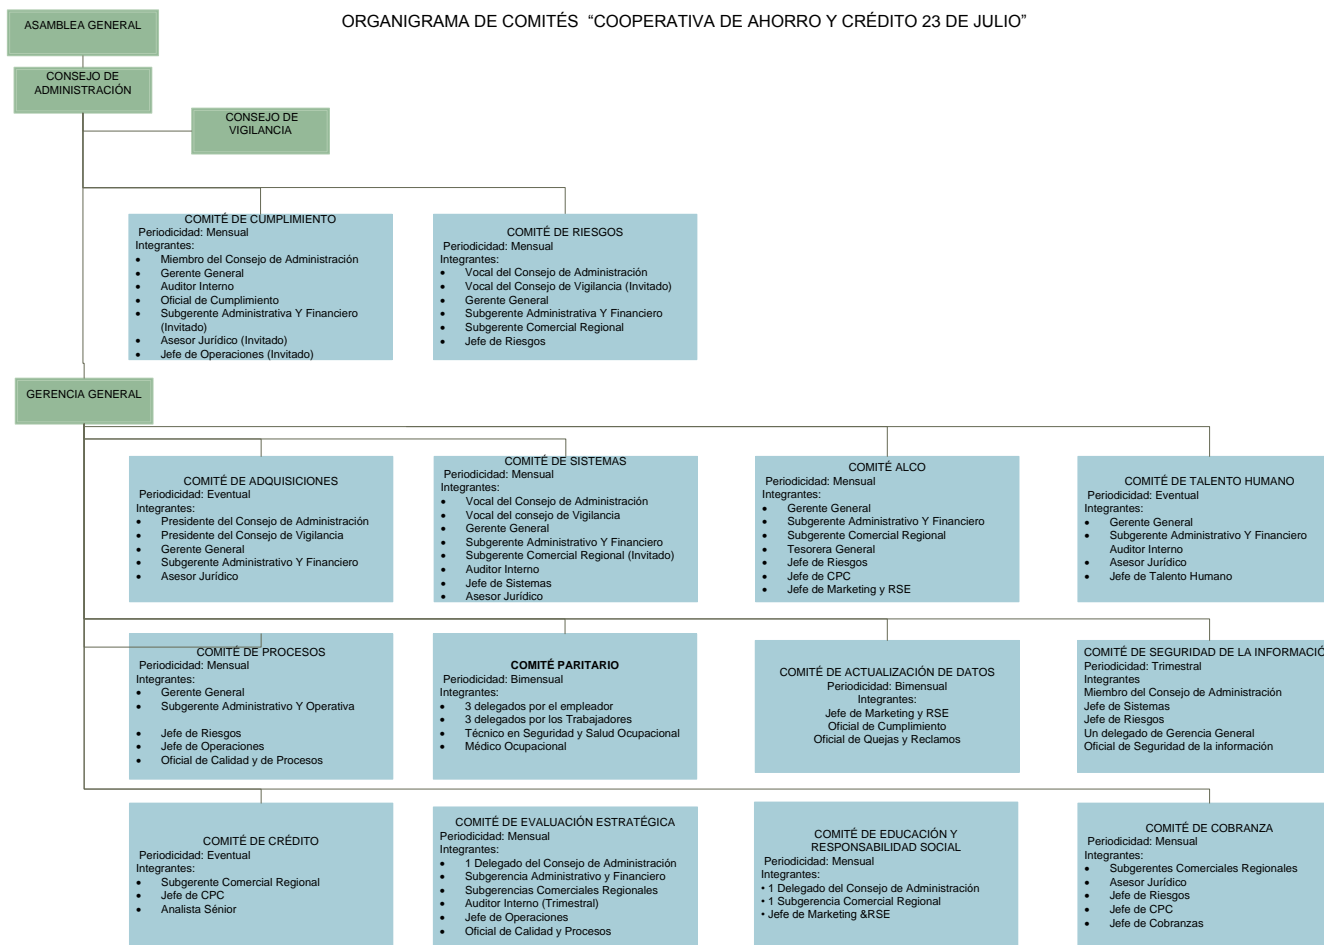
ASAMBLEA GENERAL

ORGANIGRAMA DE COMITÉS "COOPERATIVA DE AHORRO Y CRÉDITO 23 DE JULIO"

CONSEJO DE ADMINISTRACIÓN

CONSEJO DE VIGILANCIA

COMITÉ DE CUMPLIMIENTO
Periodicidad: Mensual
Integrantes:
- Miembro del Consejo de Administración
- Gerente General
- Auditor Interno
- Oficial de Cumplimiento
- Subgerente Administrativa Y Financiero (Invitado)
- Asesor Jurídico (Invitado)
- Jefe de Operaciones (Invitado)

COMITÉ DE RIESGOS
Periodicidad: Mensual
Integrantes:
- Vocal del Consejo de Administración
- Vocal del Consejo de Vigilancia (Invitado)
- Gerente General
- Subgerente Administrativa Y Financiero
- Subgerente Comercial Regional
- Jefe de Riesgos

GERENCIA GENERAL

COMITÉ DE ADQUISICIONES
Periodicidad: Eventual
Integrantes:
- Presidente del Consejo de Administración
- Presidente del Consejo de Vigilancia
- Gerente General
- Subgerente Administrativo Y Financiero
- Asesor Jurídico

COMITÉ DE SISTEMAS
Periodicidad: Mensual
Integrantes:
- Vocal del Consejo de Administración
- Vocal del consejo de Vigilancia
- Gerente General
- Subgerente Administrativo Y Financiero
- Subgerente Comercial Regional (Invitado)
- Auditor Interno
- Jefe de Sistemas
- Asesor Jurídico

COMITÉ ALCO
Periodicidad: Mensual
Integrantes:
- Gerente General
- Subgerente Administrativo Y Financiero
- Subgerente Comercial Regional
- Tesorera General
- Jefe de Riesgos
- Jefe de CPC
- Jefe de Marketing y RSE

COMITÉ DE TALENTO HUMANO
Periodicidad: Eventual
Integrantes:
- Gerente General
- Subgerente Administrativo Y Financiero Auditor Interno
- Asesor Jurídico
- Jefe de Talento Humano

COMITÉ DE PROCESOS
Periodicidad: Mensual
Integrantes:
- Gerente General
- Subgerente Administrativo Y Operativa
- Jefe de Riesgos
- Jefe de Operaciones
- Oficial de Calidad y de Procesos

COMITÉ PARITARIO
Periodicidad: Bimensual
Integrantes:
- 3 delegados por el empleador
- 3 delegados por los Trabajadores
- Técnico en Seguridad y Salud Ocupacional
- Médico Ocupacional

COMITÉ DE ACTUALIZACIÓN DE DATOS
Periodicidad: Bimensual
Integrantes:
Jefe de Marketing y RSE
Oficial de Cumplimiento
Oficial de Quejas y Reclamos

COMITÉ DE SEGURIDAD DE LA INFORMACIÓ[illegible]
Periodicidad: Trimestral
Integrantes
Miembro del Consejo de Administración
Jefe de Sistemas
Jefe de Riesgos
Un delegado de Gerencia General
Oficial de Seguridad de la información

COMITÉ DE CRÉDITO
Periodicidad: Eventual
Integrantes:
- Subgerente Comercial Regional
- Jefe de CPC
- Analista Sénior

COMITÉ DE EVALUACIÓN ESTRATÉGICA
Periodicidad: Mensual
Integrantes:
- 1 Delegado del Consejo de Administración
- Subgerencia Administrativo y Financiero
- Subgerencias Comerciales Regionales
- Auditor Interno (Trimestral)
- Jefe de Operaciones
- Oficial de Calidad y Procesos

COMITÉ DE EDUCACIÓN Y RESPONSABILIDAD SOCIAL
Periodicidad: Mensual
Integrantes:
• 1 Delegado del Consejo de Administración
• 1 Subgerencia Comercial Regional
• Jefe de Marketing &RSE

COMITÉ DE COBRANZA
Periodicidad: Mensual
Integrantes:
- Subgerentes Comerciales Regionales
- Asesor Jurídico
- Jefe de Riesgos
- Jefe de CPC
- Jefe de Cobranzas